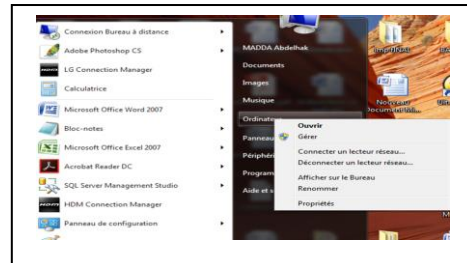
Connexion Bureau à distance
Adobe Photoshop CS
LG Connection Manager
Calculatrice
Microsoft Office Word 2007
Bloc-notes
Microsoft Office Excel 2007
Acrobat Reader DC
SQL Server Management Studio
HDM Connection Manager
Panneau de configuration

MADDA Abdelhak
Documents
Images
Musique
Ordinateur
Panneau
Périphér
Program
Aide et s

Ouvrir
Gérer
Connecter un lecteur réseau...
Déconnecter un lecteur réseau...
Afficher sur le Bureau
Renommer
Propriétés

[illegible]
Nouveau document Mi...